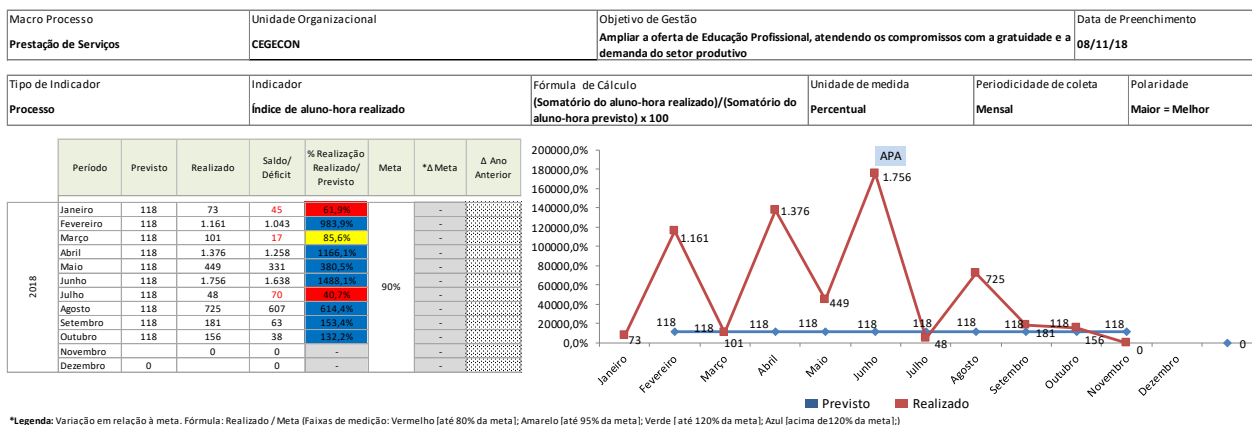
| Macro Processo | Unidade Organizacional | Objetivo de Gestão | Data de Preenchimento |
|---|---|---|---|
| Prestação de Serviços | CEGECON | Ampliar a oferta de Educação Profissional, atendendo os compromissos com a gratuidade e a demanda do setor produtivo | 08/11/18 |

| Tipo de Indicador | Indicador | Fórmula de Cálculo | Unidade de medida | Periodicidade de coleta | Polaridade |
|---|---|---|---|---|---|
| Processo | Índice de aluno-hora realizado | (Somatório do aluno-hora realizado)/(Somatório do aluno-hora previsto) x 100 | Percentual | Mensal | Maior = Melhor |

| | Período | Previsto | Realizado | Saldo/ Déficit | % Realização Realizado/ Previsto | Meta | *Δ Meta | Δ Ano Anterior |
|---|---|---|---|---|---|---|---|---|
| 2018 | Janeiro | 118 | 73 | 45 | 61,9% | 90% | - | |
| | Fevereiro | 118 | 1.161 | 1.043 | 983,9% | | - | |
| | Março | 118 | 101 | 17 | 85,6% | | - | |
| | Abril | 118 | 1.376 | 1.258 | 1166,1% | | - | |
| | Maio | 118 | 449 | 331 | 380,5% | | - | |
| | Junho | 118 | 1.756 | 1.638 | 1488,1% | | - | |
| | Julho | 118 | 48 | 70 | 40,7% | | - | |
| | Agosto | 118 | 725 | 607 | 614,4% | | - | |
| | Setembro | 118 | 181 | 63 | 153,4% | | - | |
| | Outubro | 118 | 156 | 38 | 132,2% | | - | |
| | Novembro | | 0 | 0 | - | | - | |
| | Dezembro | 0 | | 0 | - | | - | |

200000,0%
180000,0%
160000,0%
140000,0%
120000,0%
100000,0%
80000,0%
60000,0%
40000,0%
20000,0%
0,0%

APA

73 1.161 101 1.376 449 1.756 48 725 181 156 0
118 118 118 118 118 118 118 118 118 118 0

Janeiro Fevereiro Março Abril Maio Junho Julho Agosto Setembro Outubro Novembro Dezembro

Previsto Realizado

*Legenda: Variação em relação à meta. Fórmula: Realizado / Meta (Faixas de medição: Vermelho [até 80% da meta]; Amarelo [até 95% da meta]; Verde [ até 120% da meta]; Azul [acima de120% da meta];)